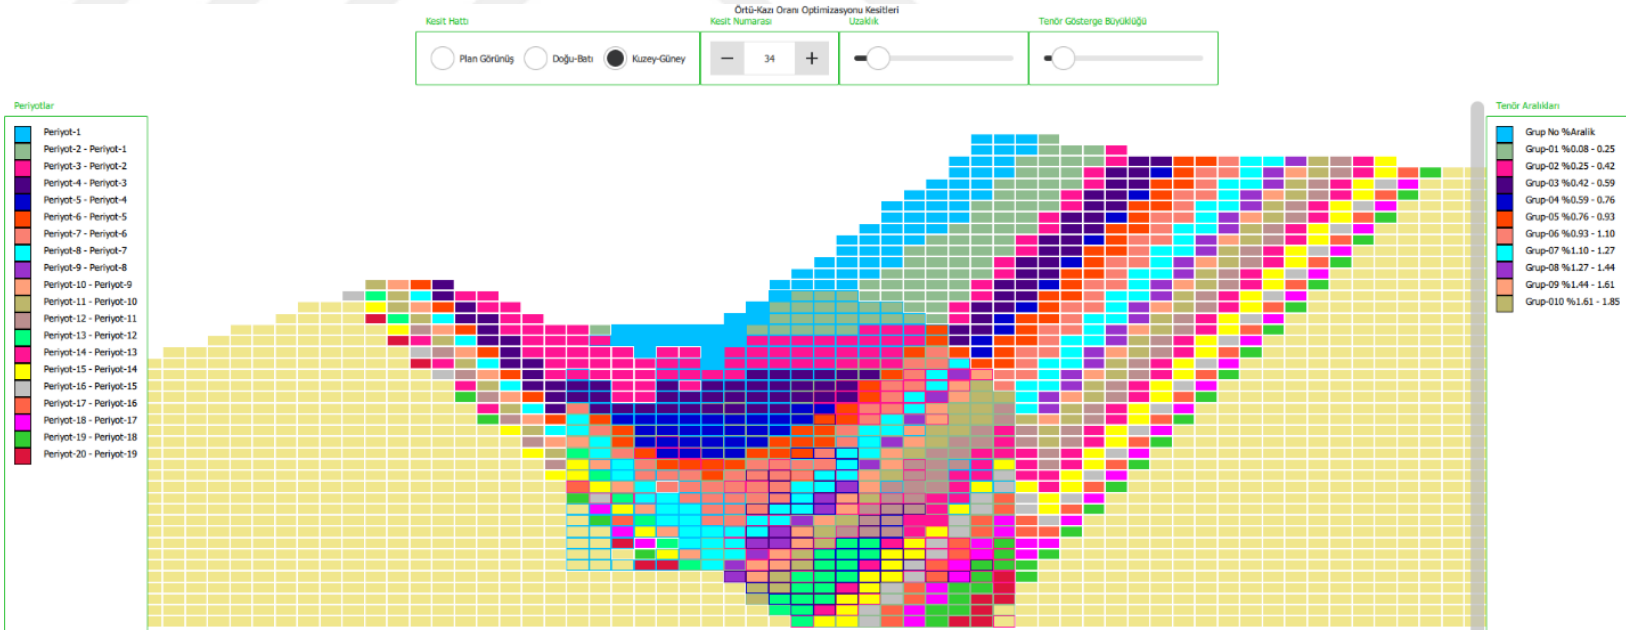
Örtü-Kazı Oranı Optimizasyonu Kesitleri

Kesit Hattı

Plan Görünüş

Doğu-Batı

Kuzey-Güney

Kesit Numarası

34

Uzaklık

Tenör Gösterge Büyüklüğü

Periyotlar

Periyot-1
Periyot-2 - Periyot-1
Periyot-3 - Periyot-2
Periyot-4 - Periyot-3
Periyot-5 - Periyot-4
Periyot-6 - Periyot-5
Periyot-7 - Periyot-6
Periyot-8 - Periyot-7
Periyot-9 - Periyot-8
Periyot-10 - Periyot-9
Periyot-11 - Periyot-10
Periyot-12 - Periyot-11
Periyot-13 - Periyot-12
Periyot-14 - Periyot-13
Periyot-15 - Periyot-14
Periyot-16 - Periyot-15
Periyot-17 - Periyot-16
Periyot-18 - Periyot-17
Periyot-19 - Periyot-18
Periyot-20 - Periyot-19

Tenör Aralıkları

Grup No %Aralık
Grup-01 %0.08 - 0.25
Grup-02 %0.25 - 0.42
Grup-03 %0.42 - 0.59
Grup-04 %0.59 - 0.76
Grup-05 %0.76 - 0.93
Grup-06 %0.93 - 1.10
Grup-07 %1.10 - 1.27
Grup-08 %1.27 - 1.44
Grup-09 %1.44 - 1.61
Grup-010 %1.61 - 1.85